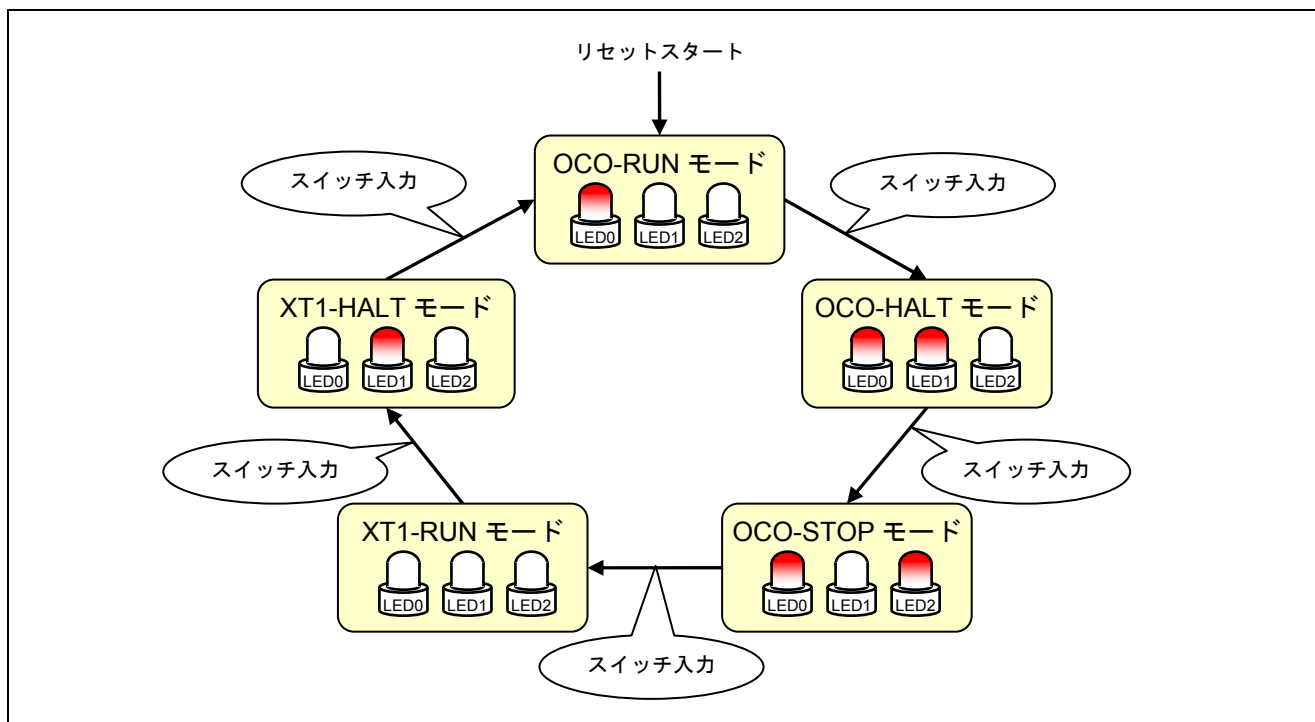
リセットスタート

OCO-RUN モード
LED0 LED1 LED2

スイッチ入力

OCO-HALT モード
LED0 LED1 LED2

スイッチ入力

OCO-STOP モード
LED0 LED1 LED2

スイッチ入力

XT1-RUN モード
LED0 LED1 LED2

スイッチ入力

XT1-HALT モード
LED0 LED1 LED2

スイッチ入力